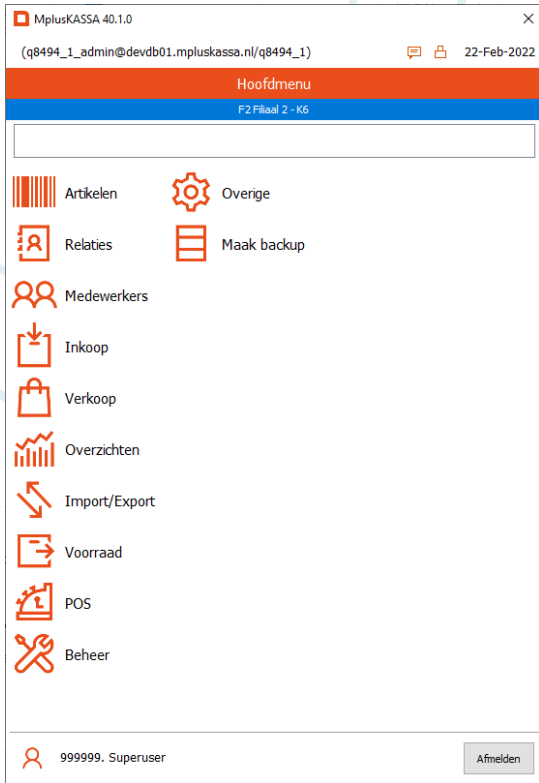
MplusKASSA 40.1.0

(q8494_1_admin@devdb01.mpluskassa.nl/q8494_1)

22-Feb-2022

Hoofdmenu

F2 Filiaal 2 - K6

Artikelen

Relaties

Medewerkers

Inkoop

Verkoop

Overzichten

Import/Export

Voorraad

POS

Beheer

Overige

Maak backup

999999. Superuser

Afmelden